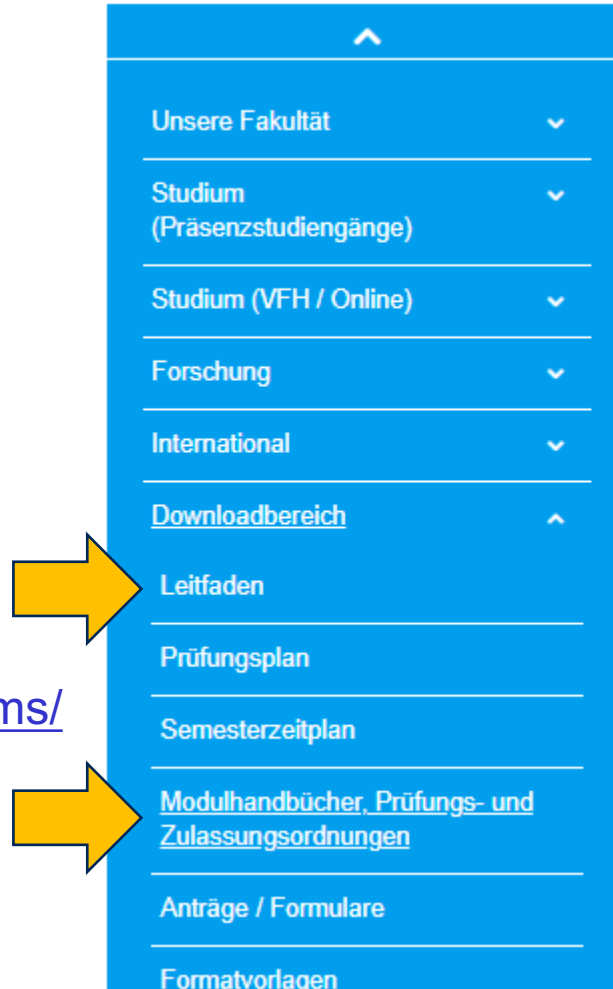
Unsere Fakultät

Studium (Präsenzstudiengänge)

Studium (VFH / Online)

Forschung

International

Downloadbereich

Leitfaden

Prüfungsplan

ms/

Semesterzeitplan

Modulhandbücher, Prüfungs- und Zulassungsordnungen

Anträge / Formulare

Formatvorlagen